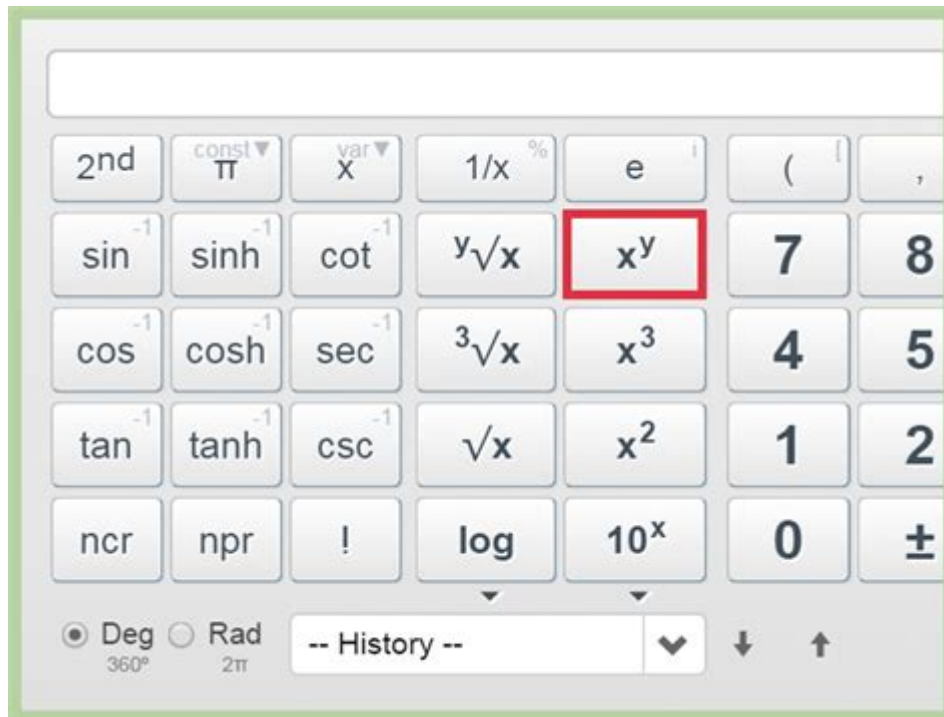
| | | | | | | |
|---|---|---|---|---|---|---|
| $2^{nd}$ | const▼ π | var▼ x | 1/x % | e i | ( [ | , |
| sin $^{-1}$ | sinh $^{-1}$ | cot $^{-1}$ | $\sqrt[y]{x}$ | $x^y$ | 7 | 8 |
| cos $^{-1}$ | cosh $^{-1}$ | sec $^{-1}$ | $\sqrt[3]{x}$ | $x^3$ | 4 | 5 |
| tan $^{-1}$ | tanh $^{-1}$ | csc $^{-1}$ | $\sqrt{x}$ | $x^2$ | 1 | 2 |
| ncr | npr | ! | log | $10^x$ | 0 | ± |

Deg 360° Rad 2π -- History --